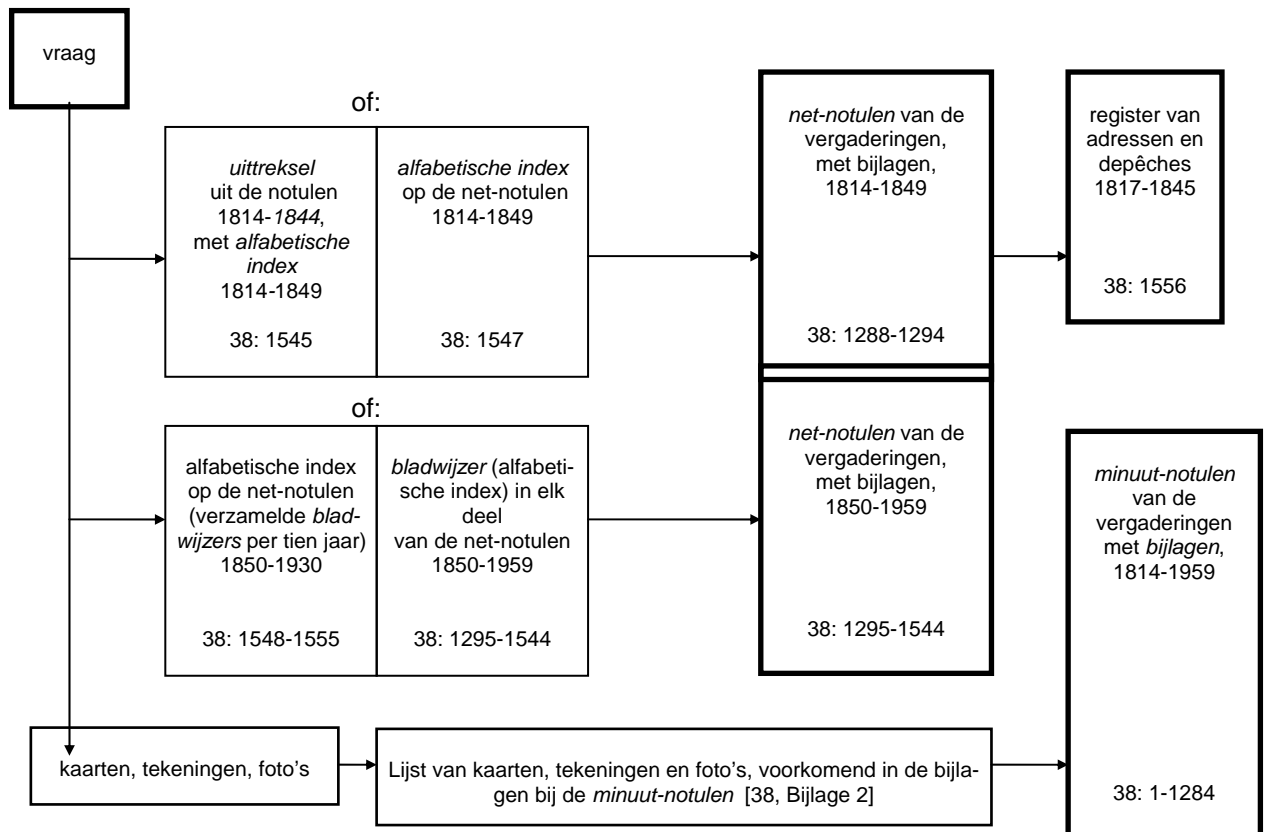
vraag

of:

*uittreksel* uit de notulen 1814-*1844*, met *alfabetische index* 1814-1849

38: 1545

*alfabetische index* op de net-notulen 1814-1849

38: 1547

*net-notulen* van de vergaderingen, met bijlagen, 1814-1849

38: 1288-1294

register van adressen en depêches 1817-1845

38: 1556

of:

alfabetische index op de net-notulen (verzamelde *bladwijzers* per tien jaar) 1850-1930

38: 1548-1555

*bladwijzer* (alfabetische index) in elk deel van de net-notulen 1850-1959

38: 1295-1544

*net-notulen* van de vergaderingen, met bijlagen, 1850-1959

38: 1295-1544

*minuut-notulen* van de vergaderingen met *bijlagen*, 1814-1959

38: 1-1284

kaarten, tekeningen, foto's

Lijst van kaarten, tekeningen en foto's, voorkomend in de bijlagen bij de *minuut-notulen* [38, Bijlage 2]